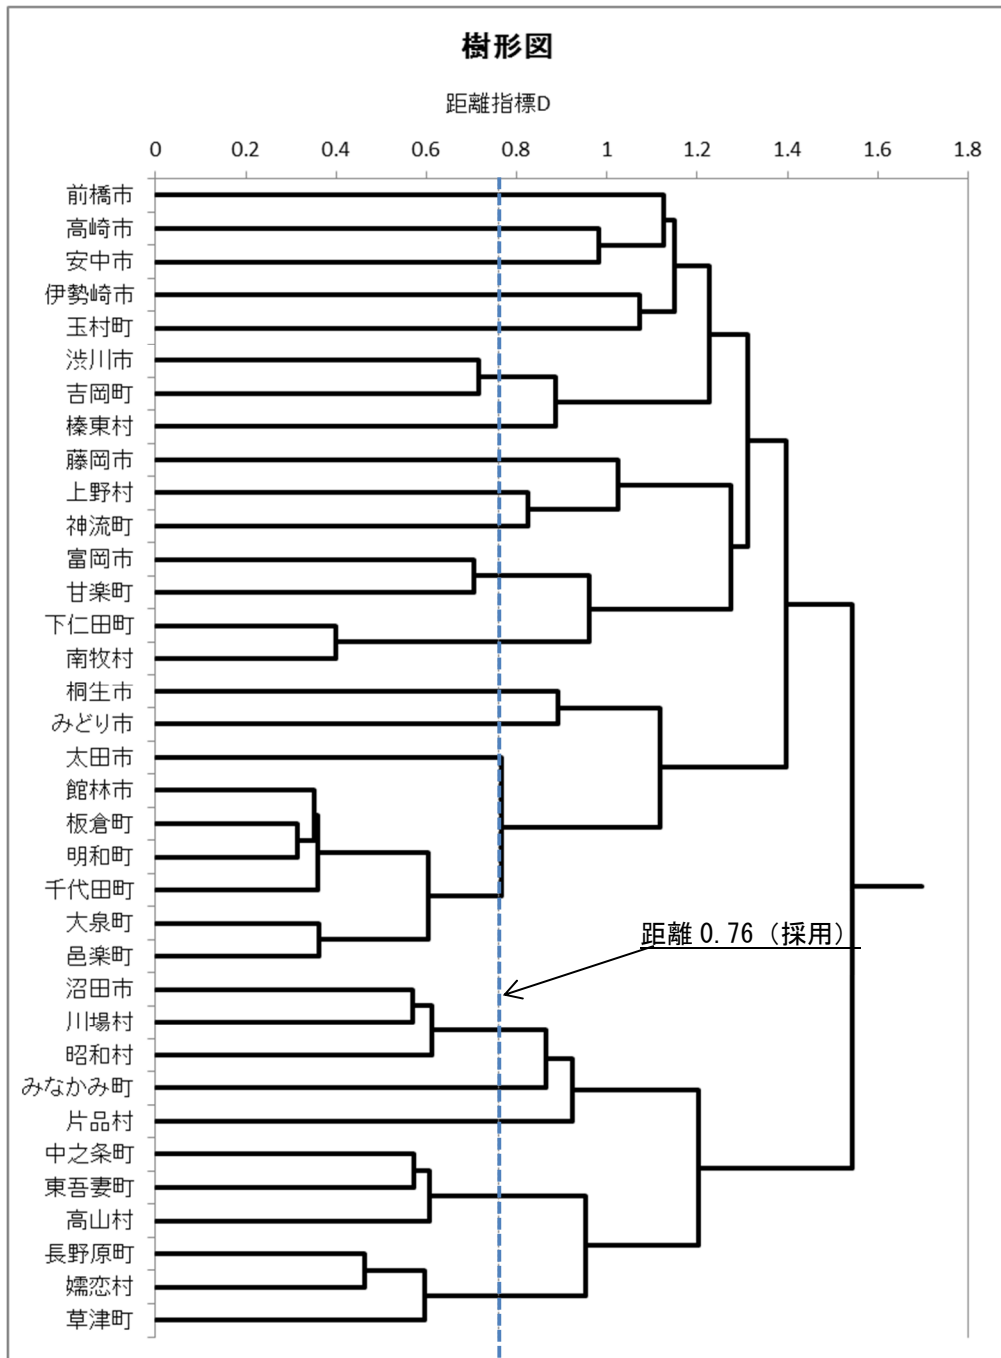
樹形図

距離指標D

0 0.2 0.4 0.6 0.8 1 1.2 1.4 1.6 1.8

前橋市
高崎市
安中市
伊勢崎市
玉村町
渋川市
吉岡町
榛東村
藤岡市
上野村
神流町
富岡市
甘楽町
下仁田町
南牧村
桐生市
みどり市
太田市
館林市
板倉町
明和町
千代田町
大泉町
邑楽町
沼田市
川場村
昭和村
みなかみ町
片品村
中之条町
東吾妻町
高山村
長野原町
嬬恋村
草津町

距離 0.76（採用）